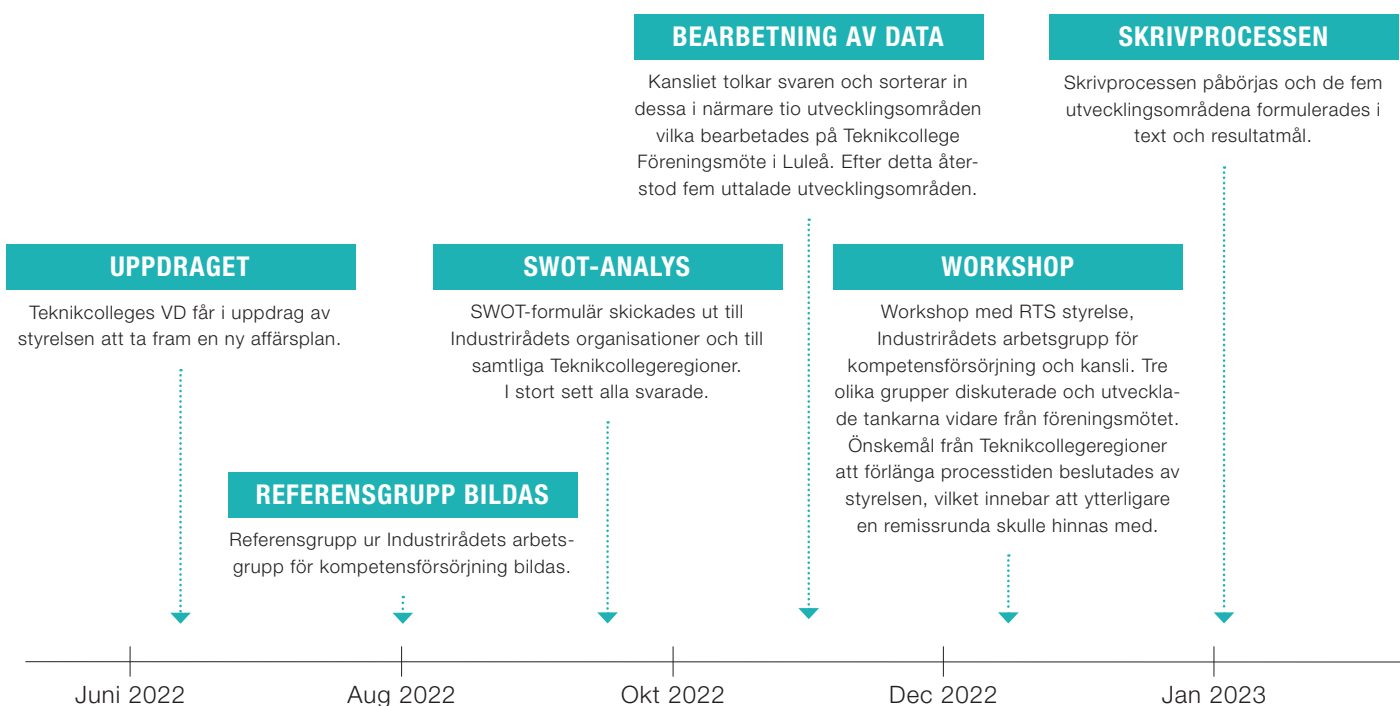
BEARBETNING AV DATA

Kansliet tolkar svaren och sorterar in dessa i närmare tio utvecklingsområden vilka bearbetades på Teknikcollege Föreningsmöte i Luleå. Efter detta återstod fem uttalade utvecklingsområden.

SKRIVPROCESSEN

Skrivprocessen påbörjas och de fem utvecklingsområdena formulerades i text och resultatmål.

UPPDRAGET

Teknikcolleges VD får i uppdrag av styrelsen att ta fram en ny affärsplan.

SWOT-ANALYS

SWOT-formulär skickades ut till Industrirådets organisationer och till samtliga Teknikcollegeregioner. I stort sett alla svarade.

WORKSHOP

Workshop med RTS styrelse, Industrirådets arbetsgrupp för kompetensförsörjning och kansli. Tre olika grupper diskuterade och utvecklade tankarna vidare från föreningsmötet. Önskemål från Teknikcollegeregioner att förlänga processtiden beslutades av styrelsen, vilket innebar att ytterligare en remissrunda skulle hinnas med.

REFERENSGRUPP BILDAS

Referensgrupp ur Industrirådets arbetsgrupp för kompetensförsörjning bildas.

Juni 2022 Aug 2022 Okt 2022 Dec 2022 Jan 2023